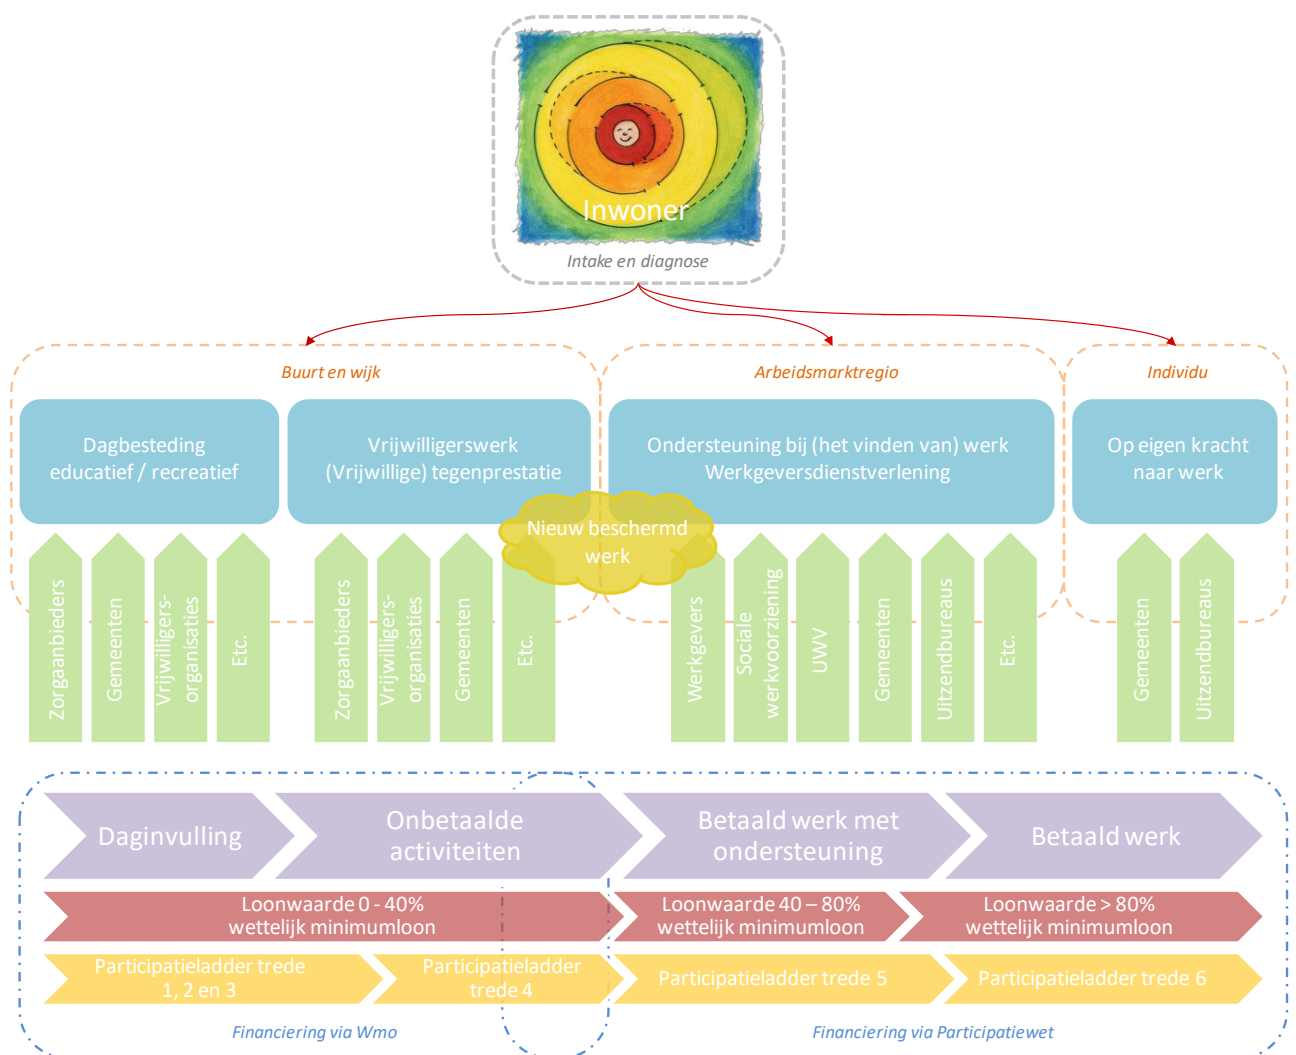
Inwoner

Intake en diagnose

Buurt en wijk

Arbeidsmarktregio

Individu

Dagbesteding educatief / recreatief

Vrijwilligerswerk (Vrijwillige) tegenprestatie

Ondersteuning bij (het vinden van) werk Werkgeversdienstverlening

Op eigen kracht naar werk

Nieuw beschermd werk

Zorgaanbieders

Gemeenten

Vrijwilligers-organisaties

Etc.

Zorgaanbieders

Vrijwilligers-organisaties

Gemeenten

Etc.

Werkgevers

Sociale werkvoorziening

UWV

Gemeenten

Uitzendbureaus

Etc.

Gemeenten

Uitzendbureaus

Daginvulling

Onbetaalde activiteiten

Betaald werk met ondersteuning

Betaald werk

Loonwaarde 0 - 40% wettelijk minimumloon

Loonwaarde 40 – 80% wettelijk minimumloon

Loonwaarde > 80% wettelijk minimumloon

Participatieladder trede 1, 2 en 3

Participatieladder trede 4

Participatieladder trede 5

Participatieladder trede 6

Financiering via Wmo

Financiering via Participatiewet